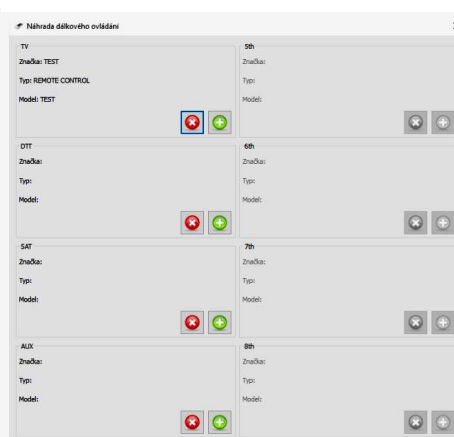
Náhrada dálkového ovládání

TV
Značka: TEST
Typ: REMOTE CONTROL
Model: TEST

DTT
Značka:
Typ:
Model:

SAT
Značka:
Typ:
Model:

AUX
Značka:
Typ:
Model:

5th
Značka:
Typ:
Model:

6th
Značka:
Typ:
Model:

7th
Značka:
Typ:
Model:

8th
Značka:
Typ:
Model: